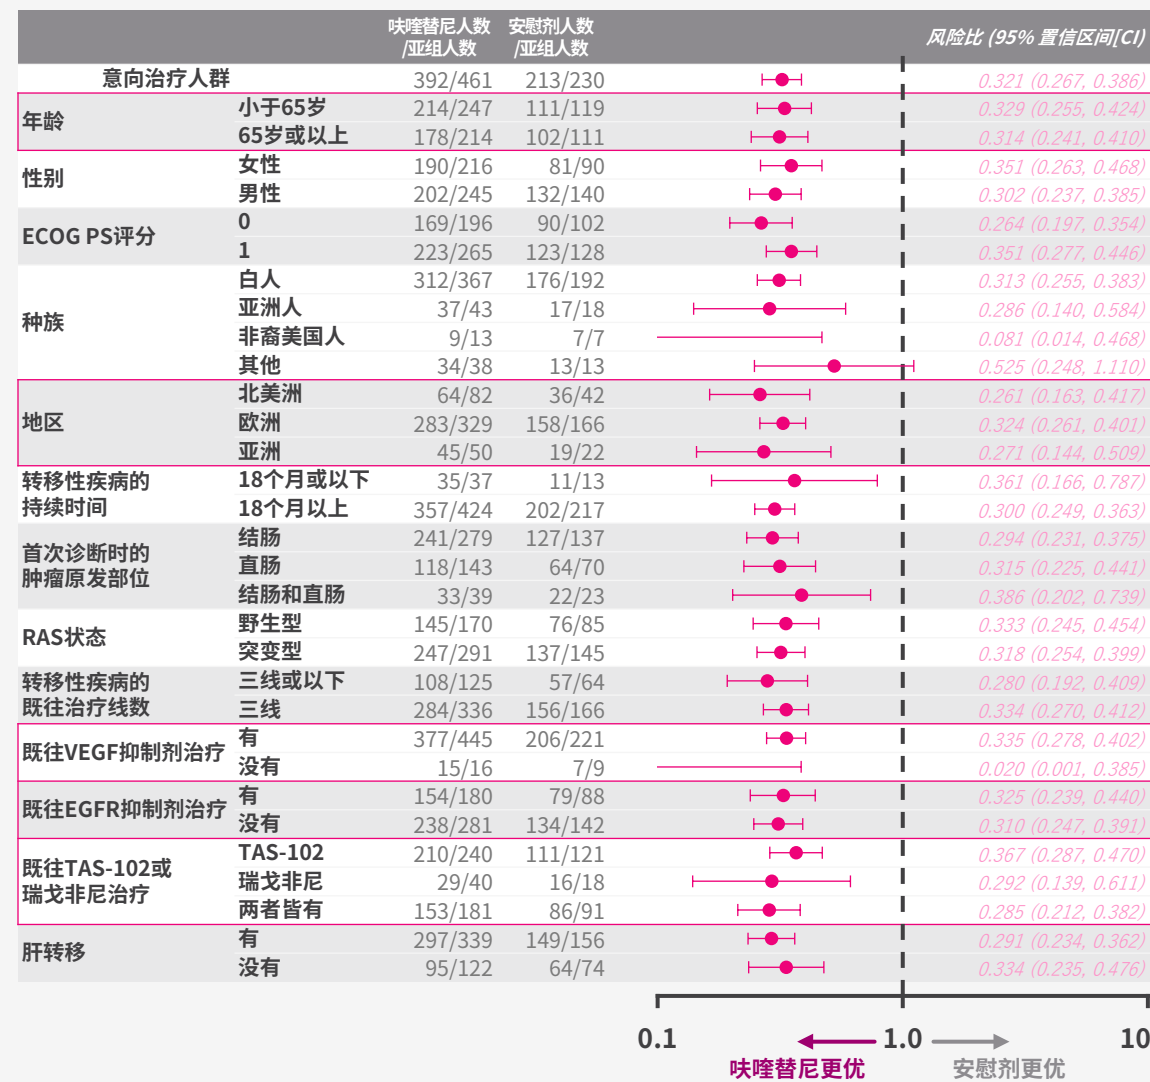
| | | 呋喹替尼人数/亚组人数 | 安慰剂人数/亚组人数 | 风险比 (95% 置信区间[CI]) |
|---|---|---|---|---|
| 意向治疗人群 | | 392/461 | 213/230 | 0.321 (0.267, 0.386) |
| 年龄 | 小于65岁 | 214/247 | 111/119 | 0.329 (0.255, 0.424) |
| | 65岁或以上 | 178/214 | 102/111 | 0.314 (0.241, 0.410) |
| 性别 | 女性 | 190/216 | 81/90 | 0.351 (0.263, 0.468) |
| | 男性 | 202/245 | 132/140 | 0.302 (0.237, 0.385) |
| ECOG PS评分 | 0 | 169/196 | 90/102 | 0.264 (0.197, 0.354) |
| | 1 | 223/265 | 123/128 | 0.351 (0.277, 0.446) |
| 种族 | 白人 | 312/367 | 176/192 | 0.313 (0.255, 0.383) |
| | 亚洲人 | 37/43 | 17/18 | 0.286 (0.140, 0.584) |
| | 非裔美国人 | 9/13 | 7/7 | 0.081 (0.014, 0.468) |
| | 其他 | 34/38 | 13/13 | 0.525 (0.248, 1.110) |
| 地区 | 北美洲 | 64/82 | 36/42 | 0.261 (0.163, 0.417) |
| | 欧洲 | 283/329 | 158/166 | 0.324 (0.261, 0.401) |
| | 亚洲 | 45/50 | 19/22 | 0.271 (0.144, 0.509) |
| 转移性疾病的持续时间 | 18个月或以下 | 35/37 | 11/13 | 0.361 (0.166, 0.787) |
| | 18个月以上 | 357/424 | 202/217 | 0.300 (0.249, 0.363) |
| 首次诊断时的肿瘤原发部位 | 结肠 | 241/279 | 127/137 | 0.294 (0.231, 0.375) |
| | 直肠 | 118/143 | 64/70 | 0.315 (0.225, 0.441) |
| | 结肠和直肠 | 33/39 | 22/23 | 0.386 (0.202, 0.739) |
| RAS状态 | 野生型 | 145/170 | 76/85 | 0.333 (0.245, 0.454) |
| | 突变型 | 247/291 | 137/145 | 0.318 (0.254, 0.399) |
| 转移性疾病的既往治疗线数 | 三线或以下 | 108/125 | 57/64 | 0.280 (0.192, 0.409) |
| | 三线 | 284/336 | 156/166 | 0.334 (0.270, 0.412) |
| 既往VEGF抑制剂治疗 | 有 | 377/445 | 206/221 | 0.335 (0.278, 0.402) |
| | 没有 | 15/16 | 7/9 | 0.020 (0.001, 0.385) |
| 既往EGFR抑制剂治疗 | 有 | 154/180 | 79/88 | 0.325 (0.239, 0.440) |
| | 没有 | 238/281 | 134/142 | 0.310 (0.247, 0.391) |
| 既往TAS-102或瑞戈非尼治疗 | TAS-102 | 210/240 | 111/121 | 0.367 (0.287, 0.470) |
| | 瑞戈非尼 | 29/40 | 16/18 | 0.292 (0.139, 0.611) |
| | 两者皆有 | 153/181 | 86/91 | 0.285 (0.212, 0.382) |
| 肝转移 | 有 | 297/339 | 149/156 | 0.291 (0.234, 0.362) |
| | 没有 | 95/122 | 64/74 | 0.334 (0.235, 0.476) |

0.1 1.0 10
呋喹替尼更优 安慰剂更优